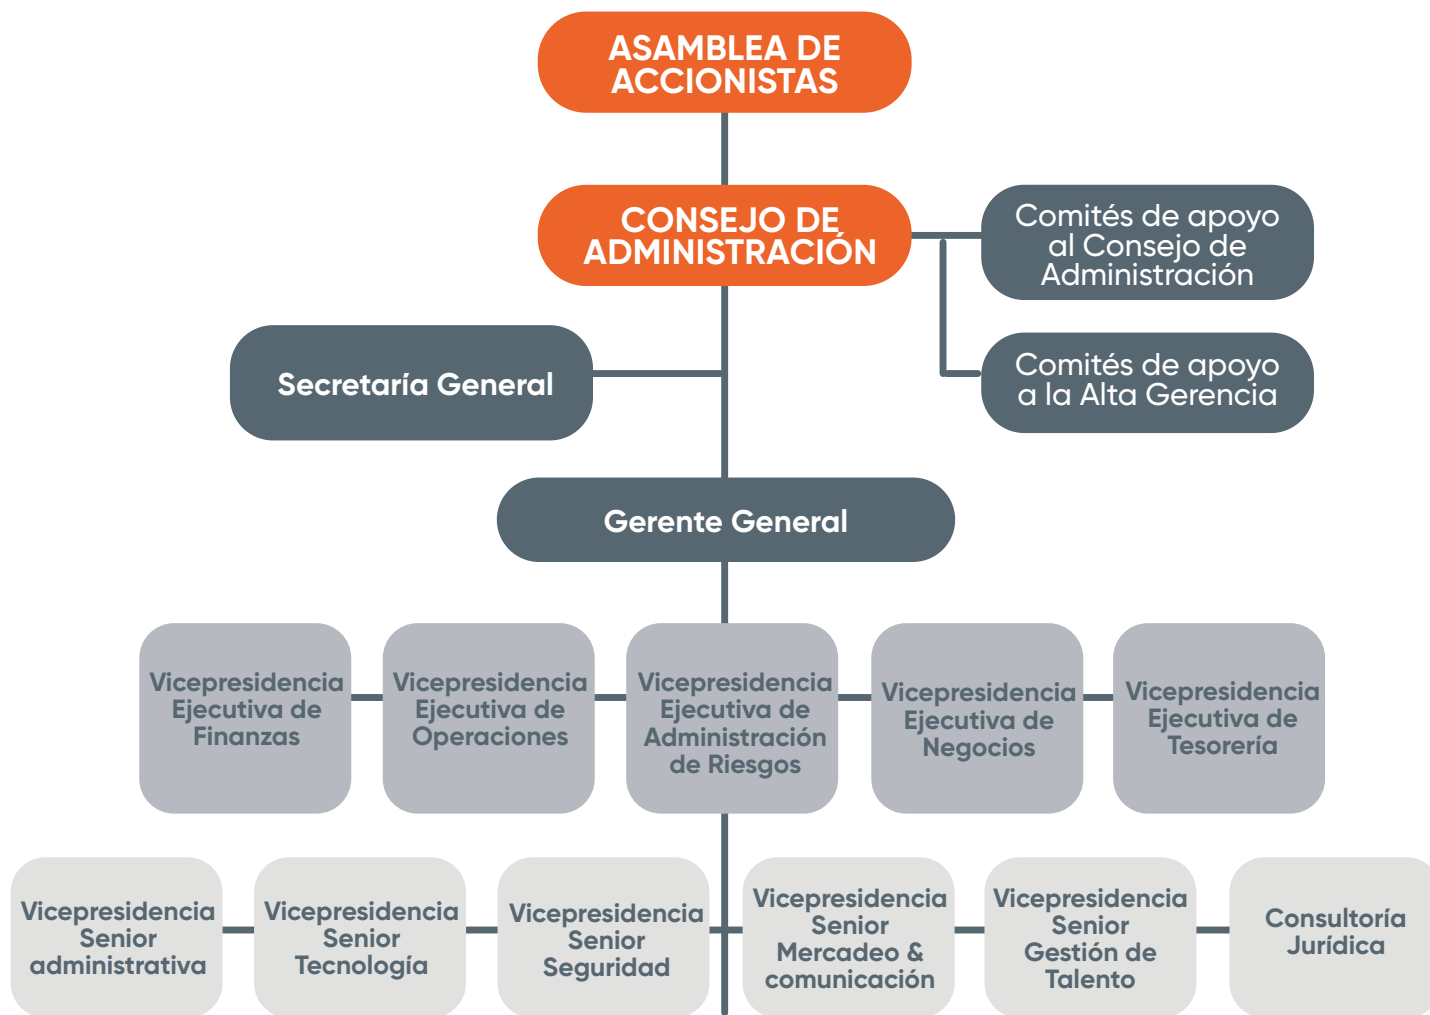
ASAMBLEA DE ACCIONISTAS

CONSEJO DE ADMINISTRACIÓN

Comités de apoyo al Consejo de Administración

Comités de apoyo a la Alta Gerencia

Secretaría General

Gerente General

Vicepresidencia Ejecutiva de Finanzas

Vicepresidencia Ejecutiva de Operaciones

Vicepresidencia Ejecutiva de Administración de Riesgos

Vicepresidencia Ejecutiva de Negocios

Vicepresidencia Ejecutiva de Tesorería

Vicepresidencia Senior administrativa

Vicepresidencia Senior Tecnología

Vicepresidencia Senior Seguridad

Vicepresidencia Senior Mercadeo & comunicación

Vicepresidencia Senior Gestión de Talento

Consultoría Jurídica